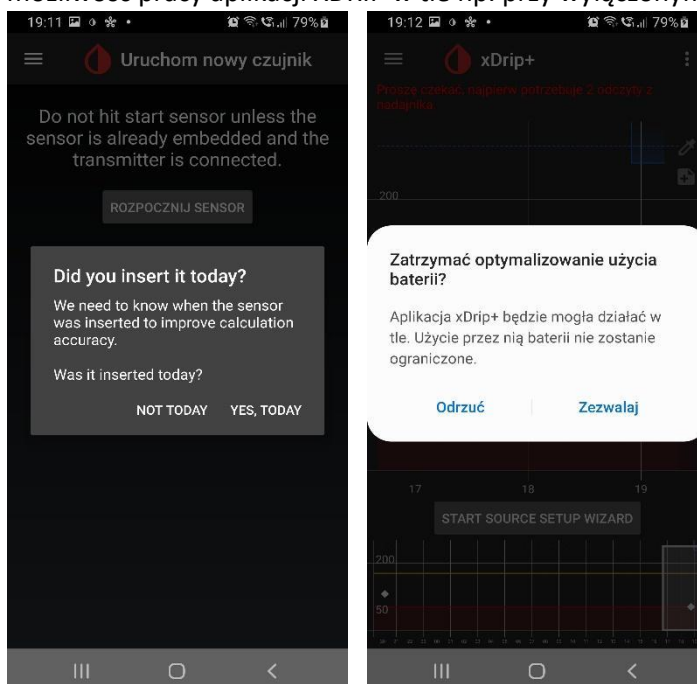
możliwość pracy aplikacji xDrip+ w tle np. przy wyłączonym

19:11 79%

Uruchom nowy czujnik

Do not hit start sensor unless the sensor is already embedded and the transmitter is connected.

ROZPOCZNIJ SENSOR

Did you insert it today?

We need to know when the sensor was inserted to improve calculation accuracy.

Was it inserted today?

NOT TODAY YES, TODAY

19:12 79%

xDrip+

Proszę czekać, najpierw potrzebuję 2 odczyty z nadajnika

200

Zatrzymać optymalizowanie użycia baterii?

Aplikacja xDrip+ będzie mogła działać w tle. Użycie przez nią baterii nie zostanie ograniczone.

Odrzuć Zezwalaj

17 18 19

START SOURCE SETUP WIZARD

200

50